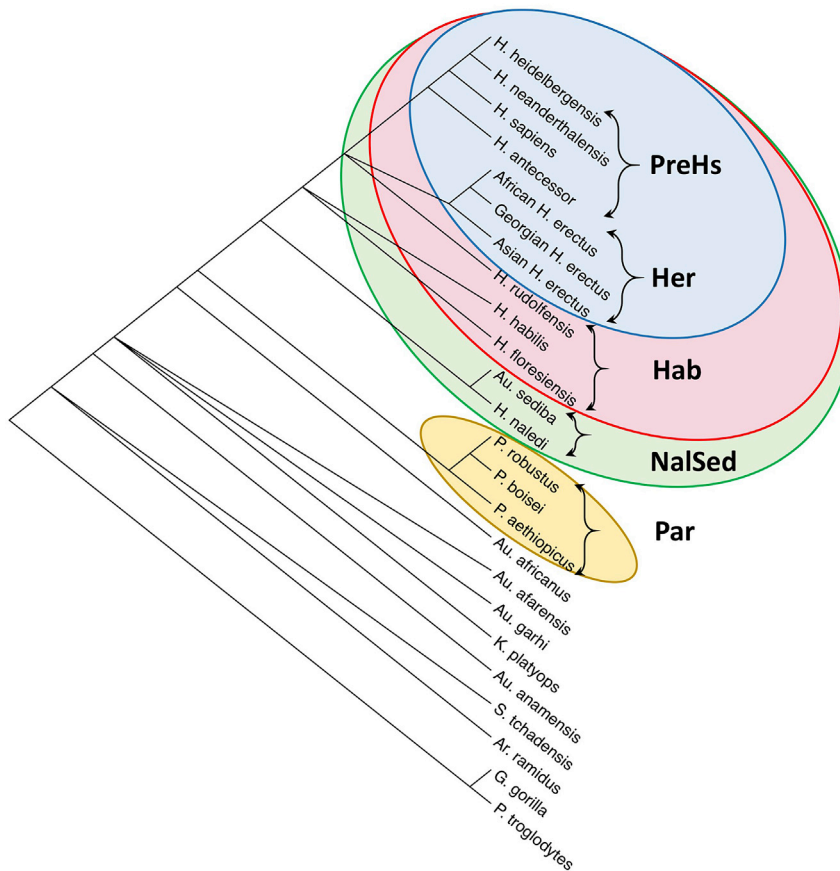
H. heidelbergensis
H. neanderthalensis
H. sapiens
H. antecessor
African H. erectus
Georgian H. erectus
Asian H. erectus
H. rudolfensis
H. habilis
H. floresiensis
Au. sediba
H. naledi
P. robustus
P. boisei
P. aethiopicus
Au. africanus
Au. afarensis
Au. garhi
K. platyops
Au. anamensis
S. tchadensis
Ar. ramidus
G. gorilla
P. troglodytes

PreHs
Her
Hab
NalSed
Par